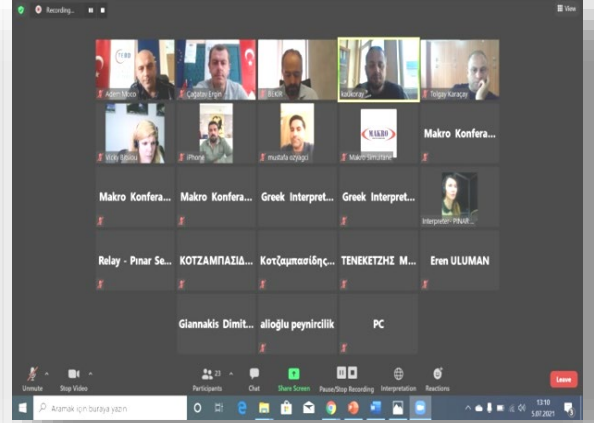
Recording...

View

Adem Moco

Çağatay Ergin

BEKIR

kolkoray

Tolgay Karaçay

Vicky Bisiou

iPhone

mustafa uzlagci

Makro Simultane

MAKRO

Makro Konfera...

Makro Konfera...

Makro Konfera...

Greek Interpret...

Greek Interpret...

Interpreter - PINAR...

Relay - Pınar Se...

ΚΟΤΖΑΜΠΑΣΙΔ...

Κοτζαμπασίδης...

ΤΕΝΕΚΕΤΖΗΣ Μ...

Eren ULUMAN

Giannakis Dimit...

alioğlu peynircilik

PC

Unmute

Stop Video

Participants 23

Chat

Share Screen

Pause/Stop Recording

Interpretation

Reactions

Leave

Aramak için buraya yazın

13:10
5.07.2021